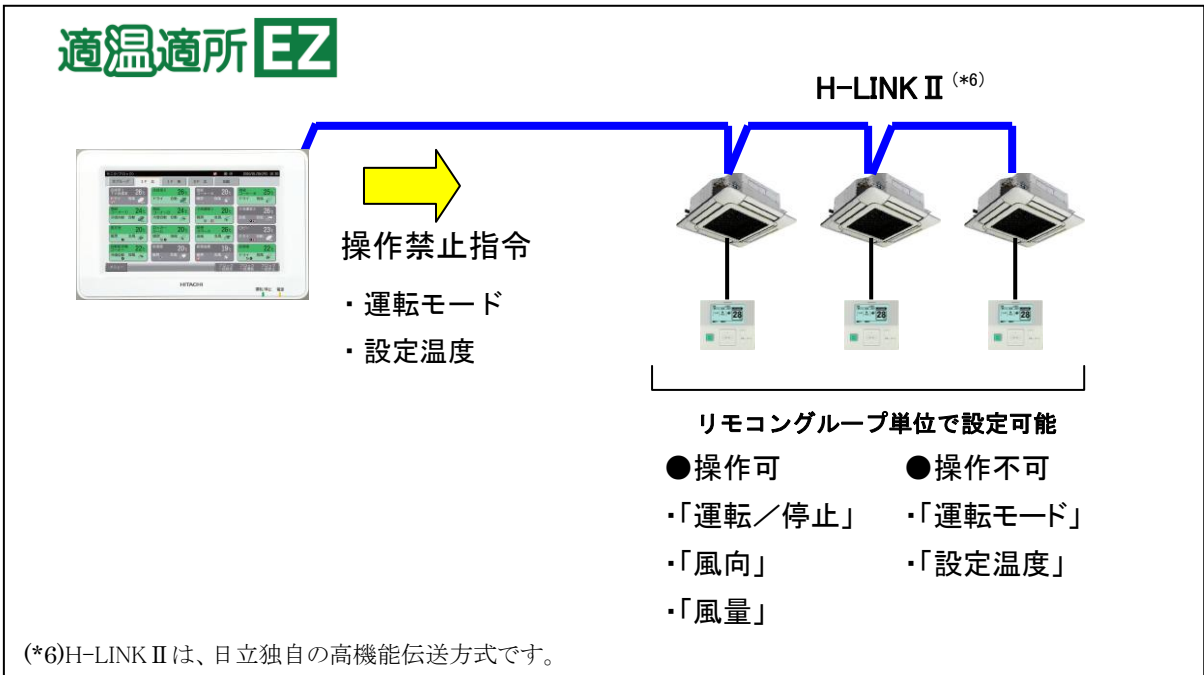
適温適所 EZ

H-LINK Ⅱ (*6)

HITACHI

操作禁止指令

・運転モード

・設定温度

リモコングループ単位で設定可能

●操作可

・「運転／停止」

・「風向」

・「風量」

●操作不可

・「運転モード」

・「設定温度」

(*6)H-LINK Ⅱは、日立独自の高機能伝送方式です。